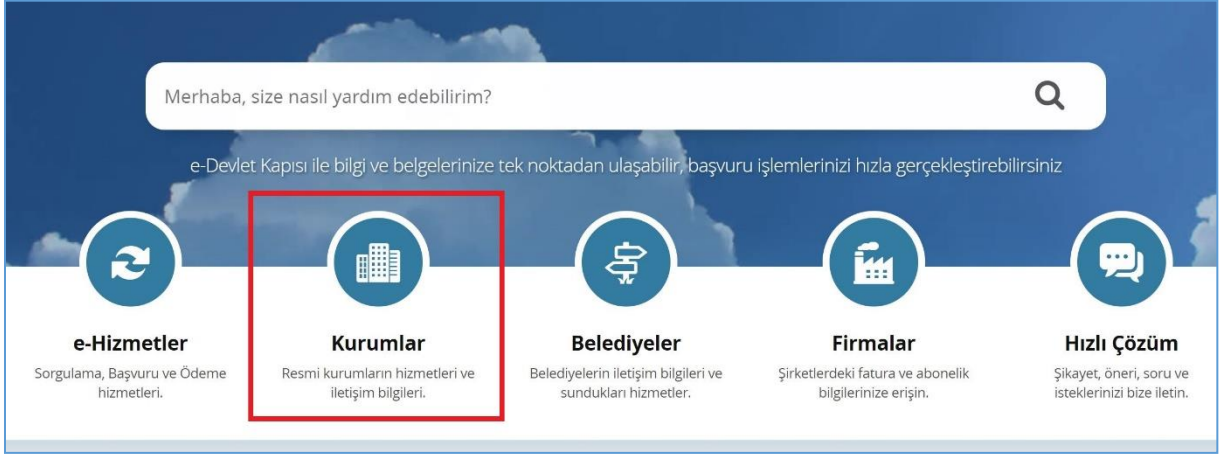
Merhaba, size nasıl yardım edebilirim?

e-Devlet Kapısı ile bilgi ve belgelerinize tek noktadan ulaşabilir, başvuru işlemlerinizi hızla gerçekleştirebilirsiniz

e-Hizmetler
Sorgulama, Başvuru ve Ödeme hizmetleri.

Kurumlar
Resmi kurumların hizmetleri ve iletişim bilgileri.

Belediyeler
Belediyelerin iletişim bilgileri ve sundukları hizmetler.

Firmalar
Şirketlerdeki fatura ve abonelik bilgilerinize erişin.

Hızlı Çözüm
Şikayet, öneri, soru ve isteklerinizi bize iletin.